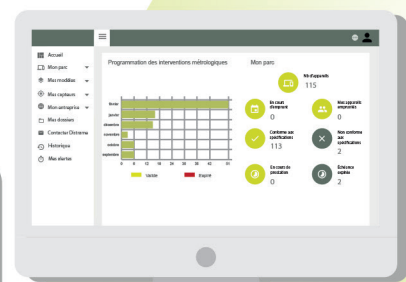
Accueil
Mon parc
Mes modèles
Mes capteurs
Mon antiparica
Mes dossiers
Contacter Christrena
Historique
Mes alertes

Programmation des interventions métrologiques

| | |
|---|---|
| février | |
| janvier | |
| décembre | |
| novembre | |
| octobre | |
| septembre | |

0 5 10 15 20 25 30 35 40 45

Valide Expiré

Mon parc

Nb d'appareils
115

En cours d'emprunt
0

Mes appareils empruntés
0

Conforme aux spécifications
113

Non conforme aux spécifications
2

En cours de prestation
0

Échéance expirée
2